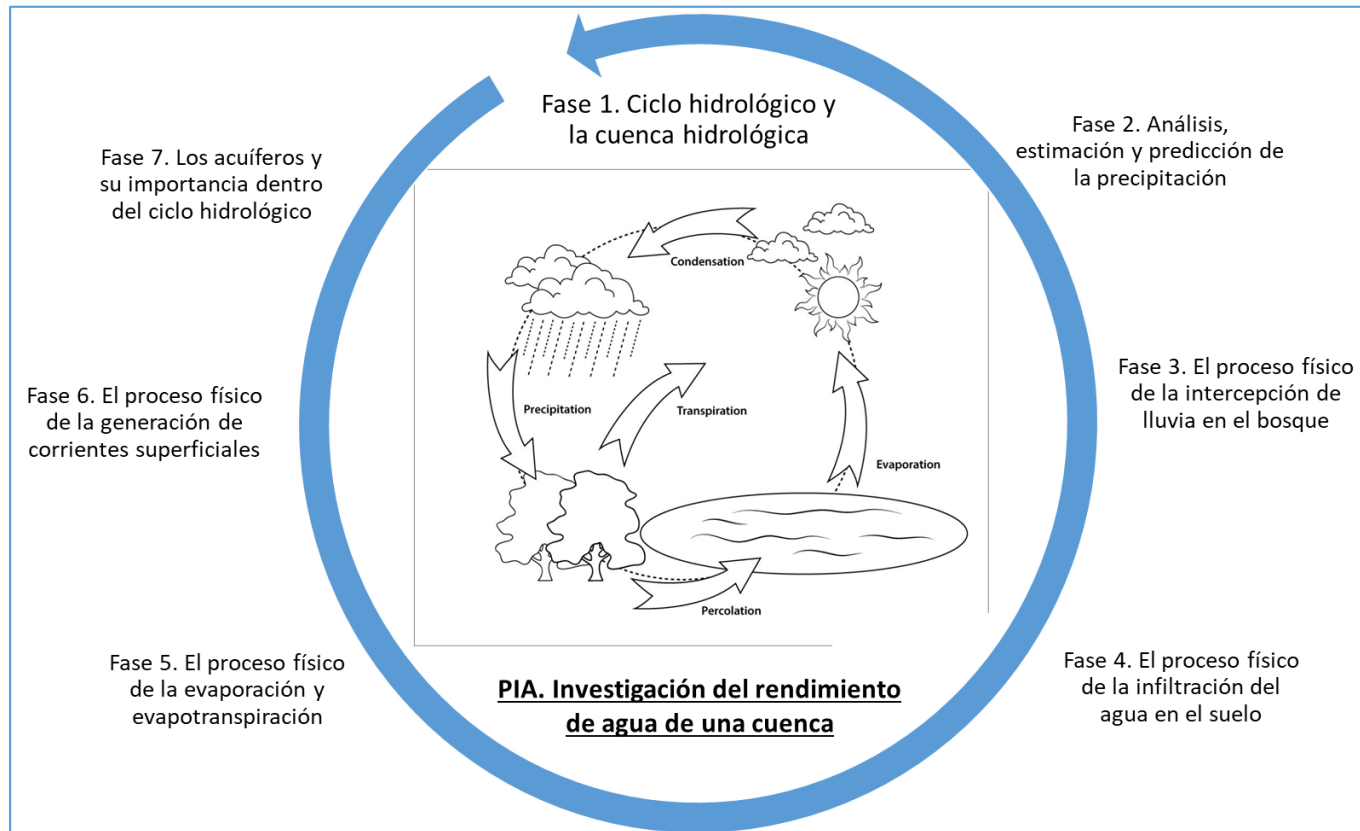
Fase 1. Ciclo hidrológico y la cuenca hidrológica

Fase 2. Análisis, estimación y predicción de la precipitación

Fase 3. El proceso físico de la intercepción de lluvia en el bosque

Fase 4. El proceso físico de la infiltración del agua en el suelo

Fase 5. El proceso físico de la evaporación y evapotranspiración

Fase 6. El proceso físico de la generación de corrientes superficiales

Fase 7. Los acuíferos y su importancia dentro del ciclo hidrológico

Condensation

Precipitation

Transpiration

Evaporation

Percolation

PIA. Investigación del rendimiento de agua de una cuenca